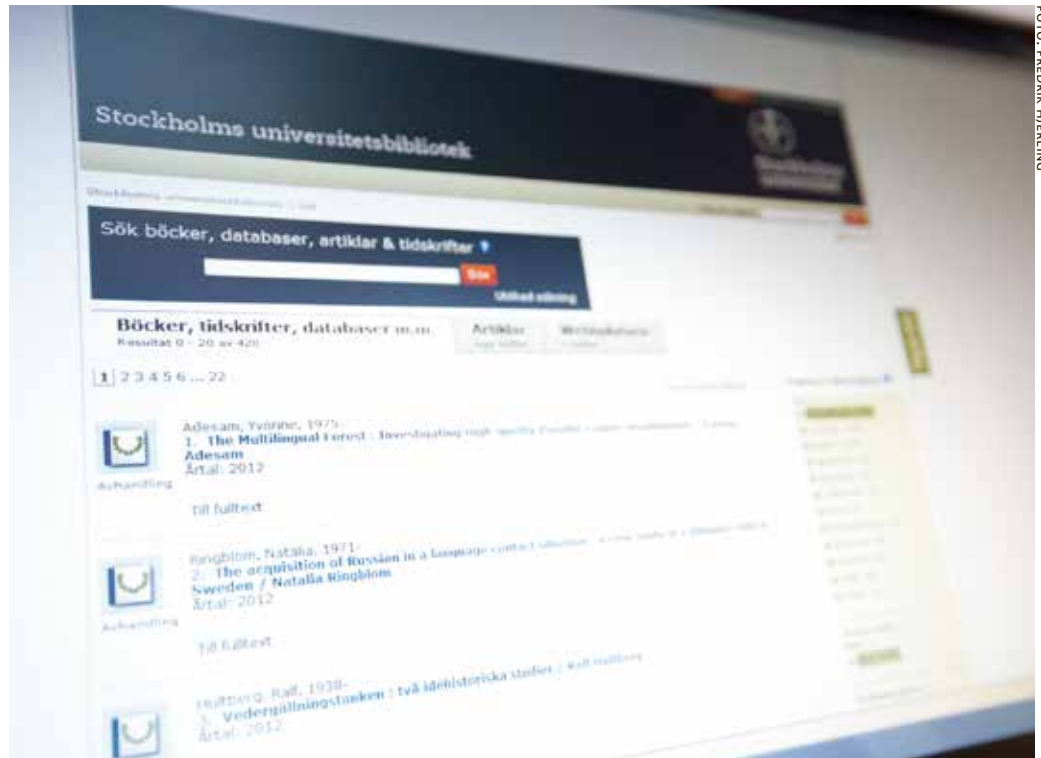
FOTO: FREDRIK HJERLING

Stockholms universitetsbibliotek

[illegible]

Sök böcker, databaser, artiklar & tidskrifter

Sök

Utökad sökning

Böcker, tidskrifter, databaser m.m.
Resultat 0 - 20 av 420

Artiklar

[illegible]

1 2 3 4 5 6 ... 22

Adesam, Yvonne, 1975-
1. The Multilingual Forest : Investigating high-quality Parallel corpus development / Yvonne Adesam
Årtal: 2012

Avhandling

Till fulltext

Ringblom, Natalia, 1971-
2. The acquisition of Russian in a language contact situation : a case study of a bilingual child in Sweden / Natalia Ringblom
Årtal: 2012

Avhandling

Till fulltext

Hultberg, Ralf, 1938-
3. Vedergällningstanken : två idehistoriska studier / Ralf Hultberg
Årtal: 2012